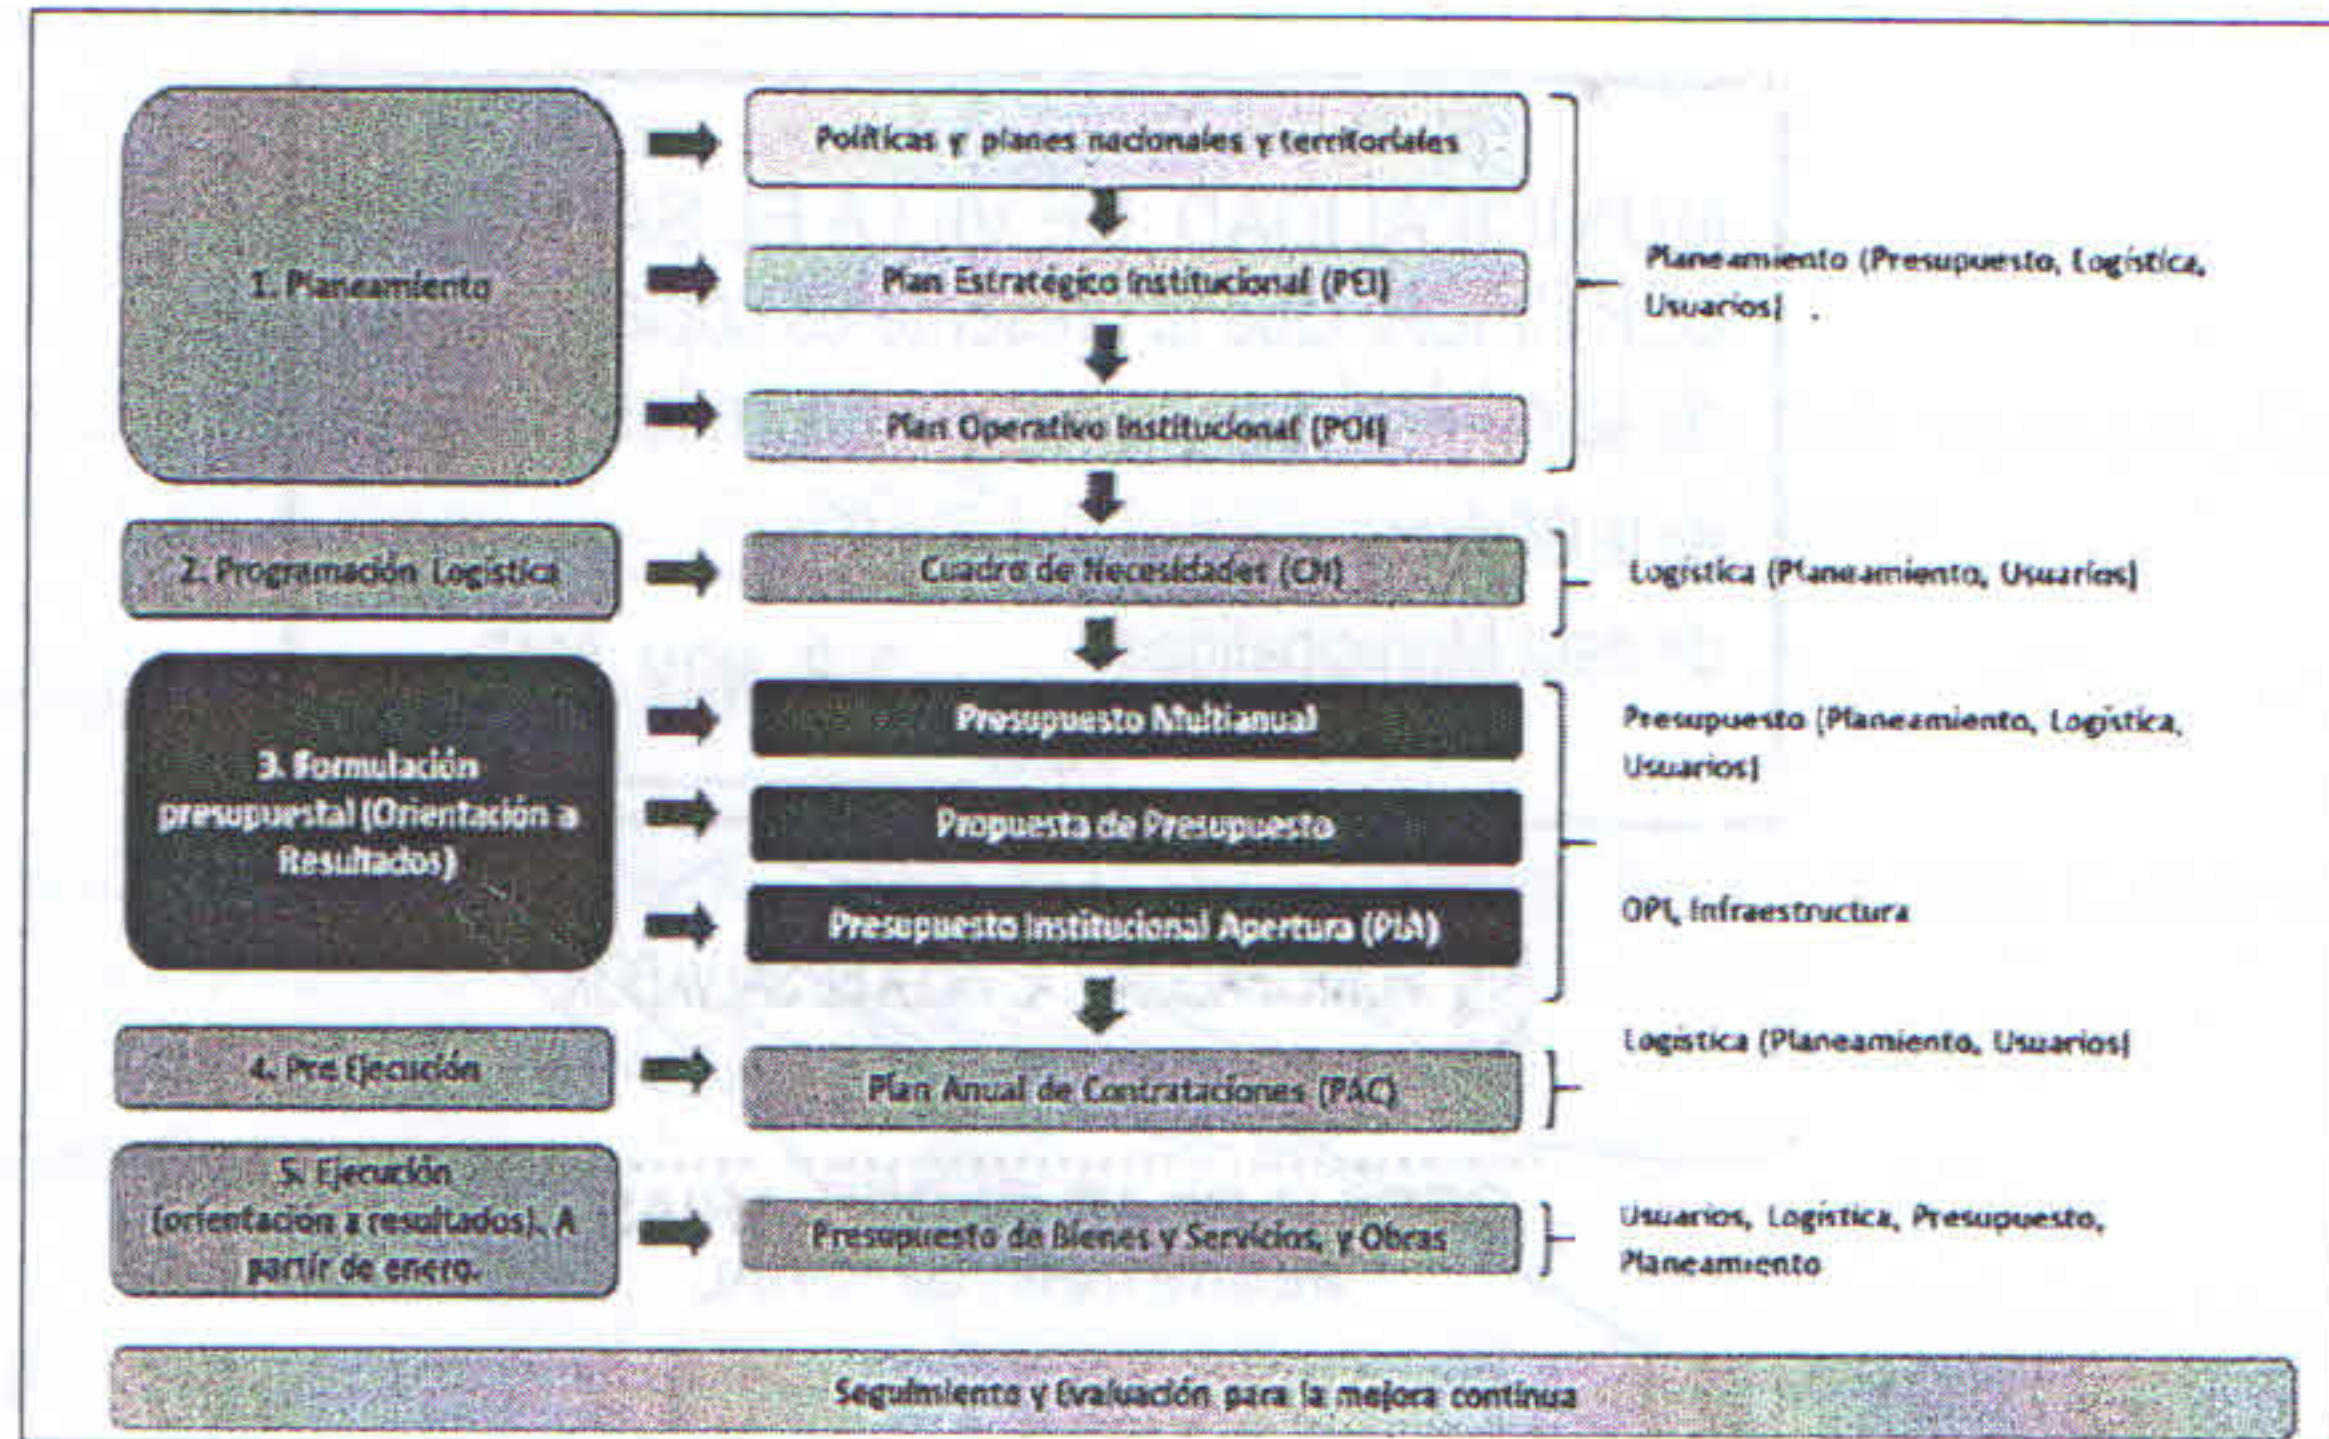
1. Planeamiento

Políticas y planes nacionales y territoriales

Plan Estratégico Institucional (PEI)

Plan Operativo Institucional (POI)

Planeamiento (Presupuesto, Logística, Usuarios) .

2. Programación Logística

Cuadro de Necesidades (CN)

Logística (Planeamiento, Usuarios)

3. Formulación presupuestal (Orientación a Resultados)

Presupuesto Multianual

Propuesta de Presupuesto

Presupuesto Institucional Apertura (PIA)

Presupuesto (Planeamiento, Logística, Usuarios)

OPI, Infraestructura

4. Pre Ejecución

Plan Anual de Contrataciones (PAC)

Logística (Planeamiento, Usuarios)

5. Ejecución (orientación a resultados). A partir de enero.

Presupuesto de Bienes y Servicios, y Obras

Usuarios, Logística, Presupuesto, Planeamiento

Seguimiento y Evaluación para la mejora continua